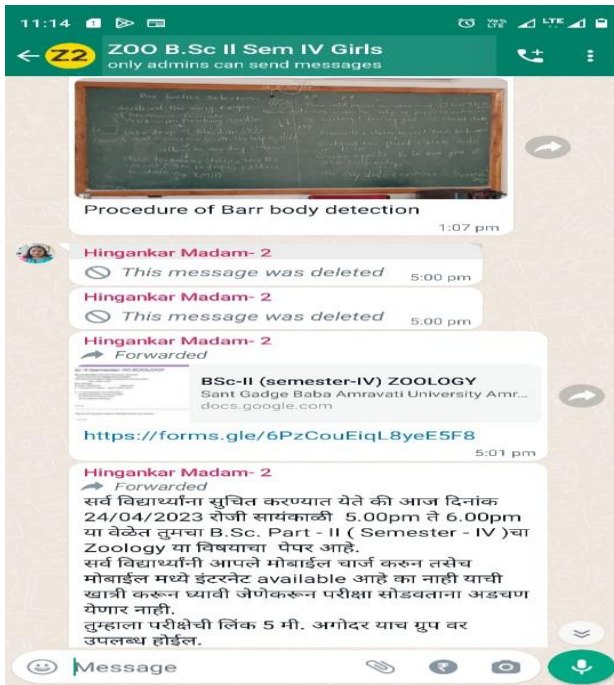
11:14

Z2 ZOO B.Sc II Sem IV Girls
only admins can send messages

Procedure of Barr body detection
1:07 pm

Hingankar Madam- 2
This message was deleted 5:00 pm

Hingankar Madam- 2
This message was deleted 5:00 pm

Hingankar Madam- 2
Forwarded
BSc-II (semester-IV) ZOOLOGY
Sant Gadge Baba Amravati University Amr...
docs.google.com
https://forms.gle/6PzCouEiqL8yeE5F8
5:01 pm

Hingankar Madam- 2
Forwarded
सर्व विद्यार्थ्यांना सुचित करण्यात येते की आज दिनांक 24/04/2023 रोजी सायंकाळी 5.00pm ते 6.00pm या वेळेत तुमचा B.Sc. Part - II ( Semester - IV )चा Zoology या विषयाचा पेपर आहे.
सर्व विद्यार्थ्यांनी आपले मोबाईल चार्ज करुन तसेच मोबाईल मध्ये इंटरनेट available आहे का नाही याची खात्री करून घ्यावी जेणेकरून परीक्षा सोडवताना अडचण येणार नाही.
तुम्हाला परीक्षेची लिंक 5 मी. अगोदर याच ग्रुप वर उपलब्ध होईल.

Message